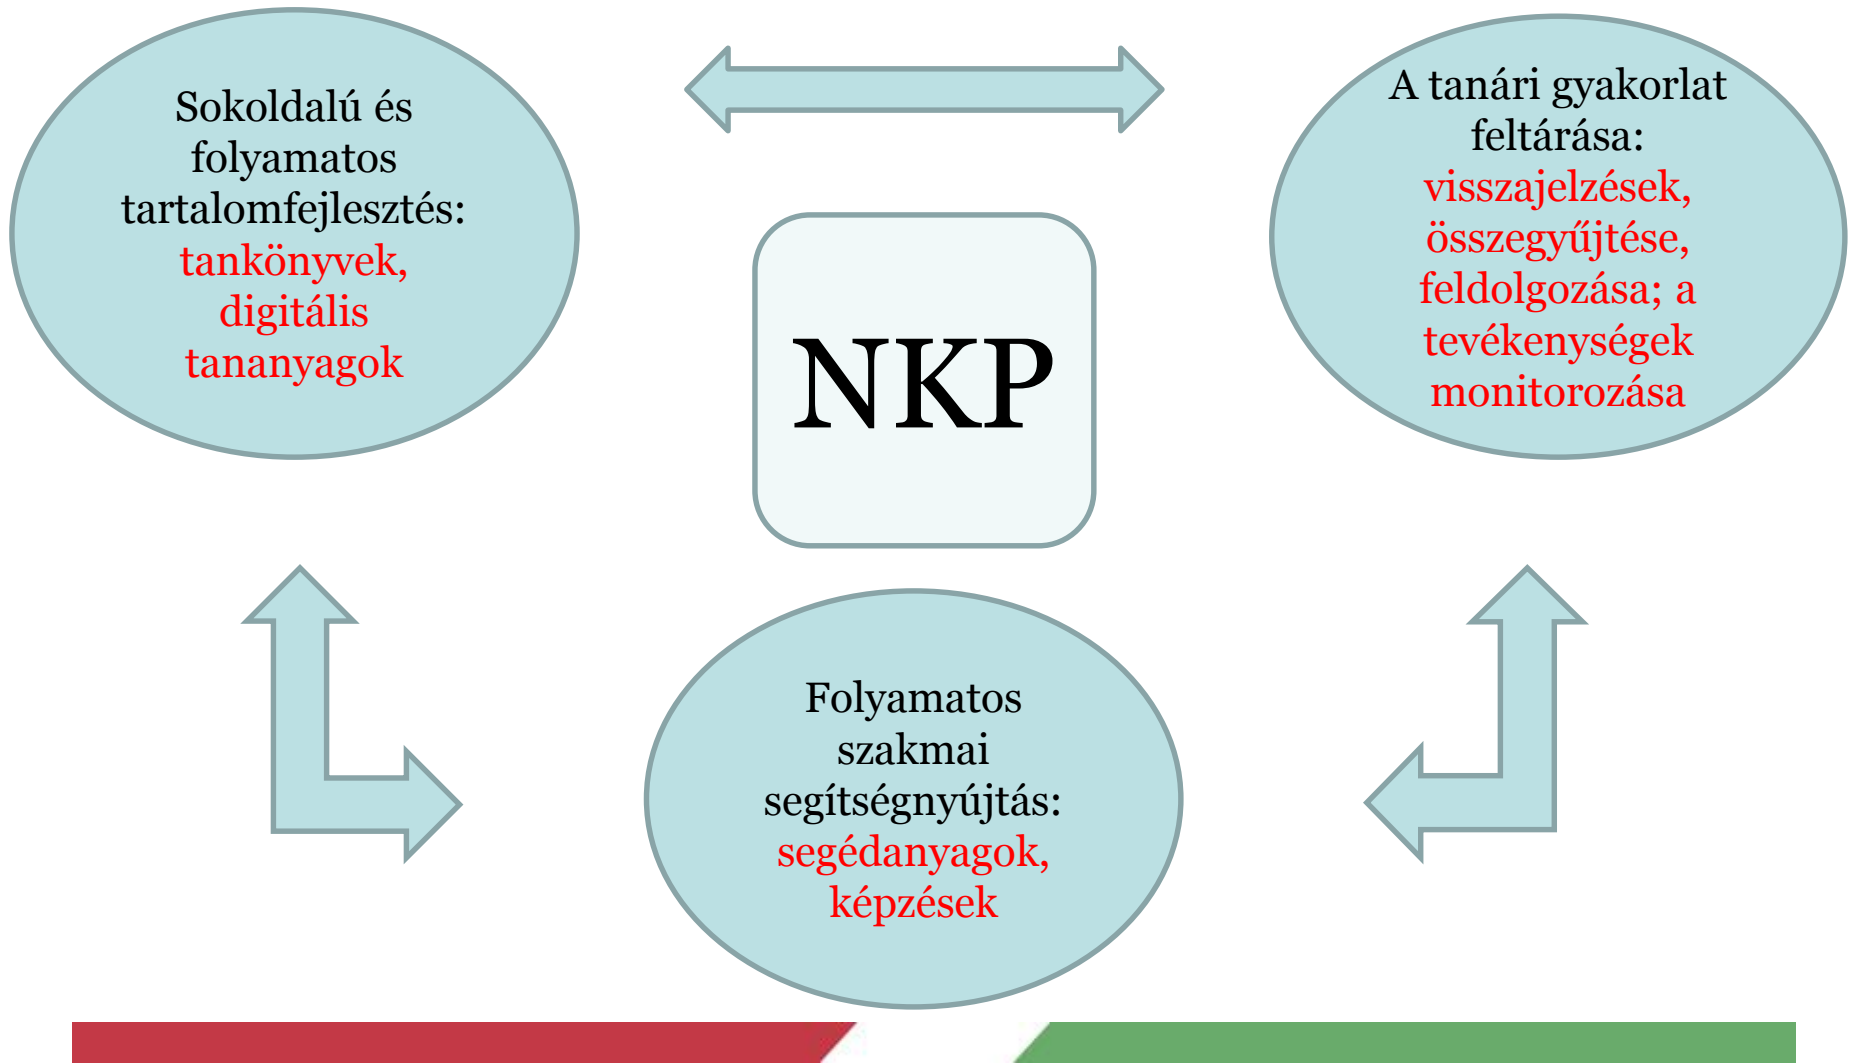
Sokoldalú és folyamatos tartalomfejlesztés: tankönyvek, digitális tananyagok

NKP

A tanári gyakorlat feltárása: visszajelzések, összegyűjtése, feldolgozása; a tevékenységek monitorozása

Folyamatos szakmai segítségnyújtás: segédanyagok, képzések